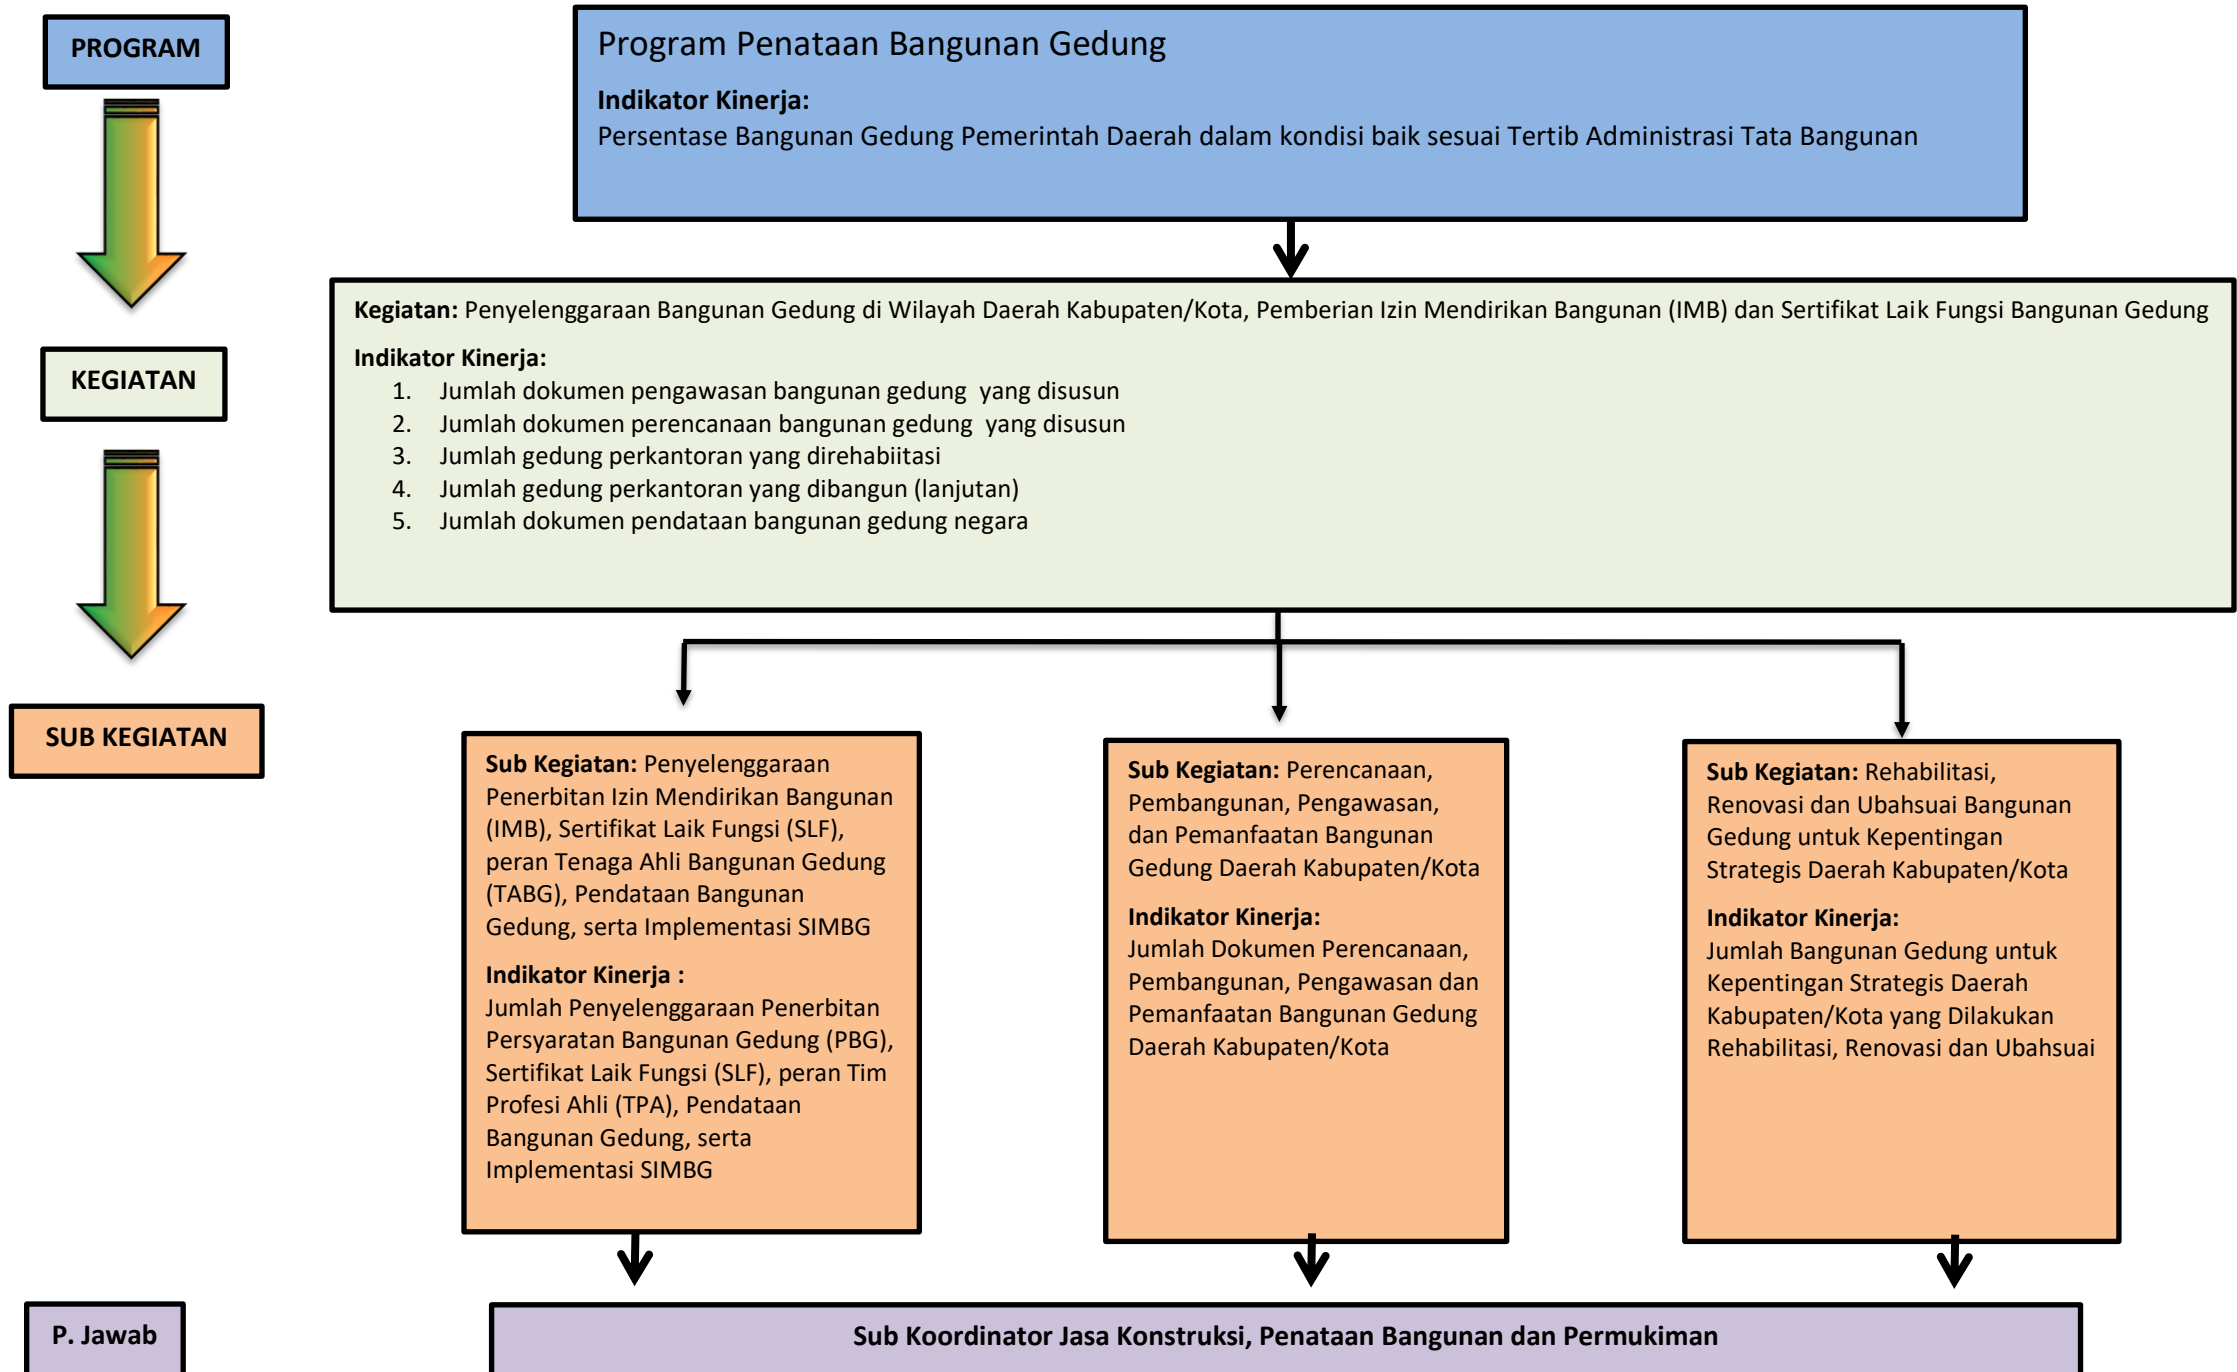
PROGRAM

KEGIATAN

SUB KEGIATAN

P. Jawab

Program Penataan Bangunan Gedung

**Indikator Kinerja:**
Persentase Bangunan Gedung Pemerintah Daerah dalam kondisi baik sesuai Tertib Administrasi Tata Bangunan

**Kegiatan:** Penyelenggaraan Bangunan Gedung di Wilayah Daerah Kabupaten/Kota, Pemberian Izin Mendirikan Bangunan (IMB) dan Sertifikat Laik Fungsi Bangunan Gedung

**Indikator Kinerja:**
1. Jumlah dokumen pengawasan bangunan gedung yang disusun
2. Jumlah dokumen perencanaan bangunan gedung yang disusun
3. Jumlah gedung perkantoran yang direhabiitasi
4. Jumlah gedung perkantoran yang dibangun (lanjutan)
5. Jumlah dokumen pendataan bangunan gedung negara

**Sub Kegiatan:** Penyelenggaraan Penerbitan Izin Mendirikan Bangunan (IMB), Sertifikat Laik Fungsi (SLF), peran Tenaga Ahli Bangunan Gedung (TABG), Pendataan Bangunan Gedung, serta Implementasi SIMBG

**Indikator Kinerja :**
Jumlah Penyelenggaraan Penerbitan Persyaratan Bangunan Gedung (PBG), Sertifikat Laik Fungsi (SLF), peran Tim Profesi Ahli (TPA), Pendataan Bangunan Gedung, serta Implementasi SIMBG

**Sub Kegiatan:** Perencanaan, Pembangunan, Pengawasan, dan Pemanfaatan Bangunan Gedung Daerah Kabupaten/Kota

**Indikator Kinerja:**
Jumlah Dokumen Perencanaan, Pembangunan, Pengawasan dan Pemanfaatan Bangunan Gedung Daerah Kabupaten/Kota

**Sub Kegiatan:** Rehabilitasi, Renovasi dan Ubahsuai Bangunan Gedung untuk Kepentingan Strategis Daerah Kabupaten/Kota

**Indikator Kinerja:**
Jumlah Bangunan Gedung untuk Kepentingan Strategis Daerah Kabupaten/Kota yang Dilakukan Rehabilitasi, Renovasi dan Ubahsuai

Sub Koordinator Jasa Konstruksi, Penataan Bangunan dan Permukiman